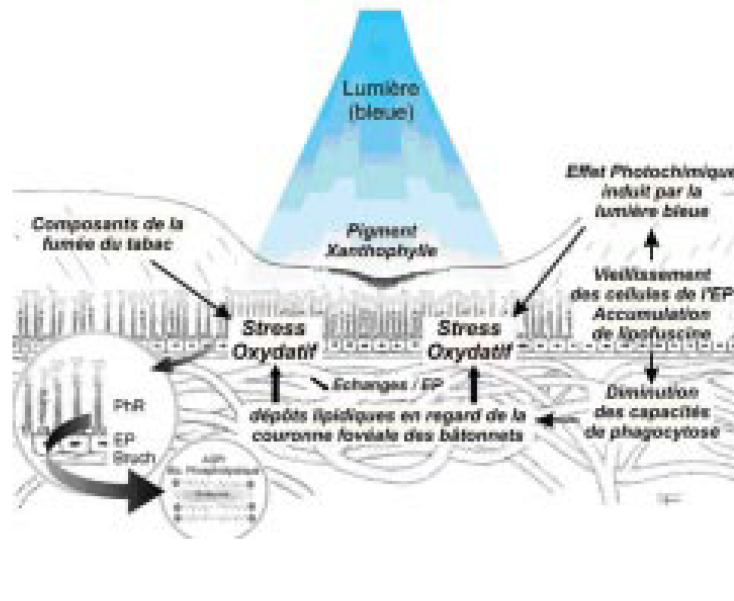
Lumière (bleue)

Pigment Xanthophylle

Composants de la fumée du tabac

Effet Photochimique induit par la lumière bleue

Vieillissement des cellules de l'EP Accumulation de lipofuscine

Stress Oxydatif

Stress Oxydatif

Echanges / EP

dépôts lipidiques en regard de la couronne fovéale des bâtonnets

Diminution des capacités de phagocytose

PhR

EP

Bruch

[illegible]